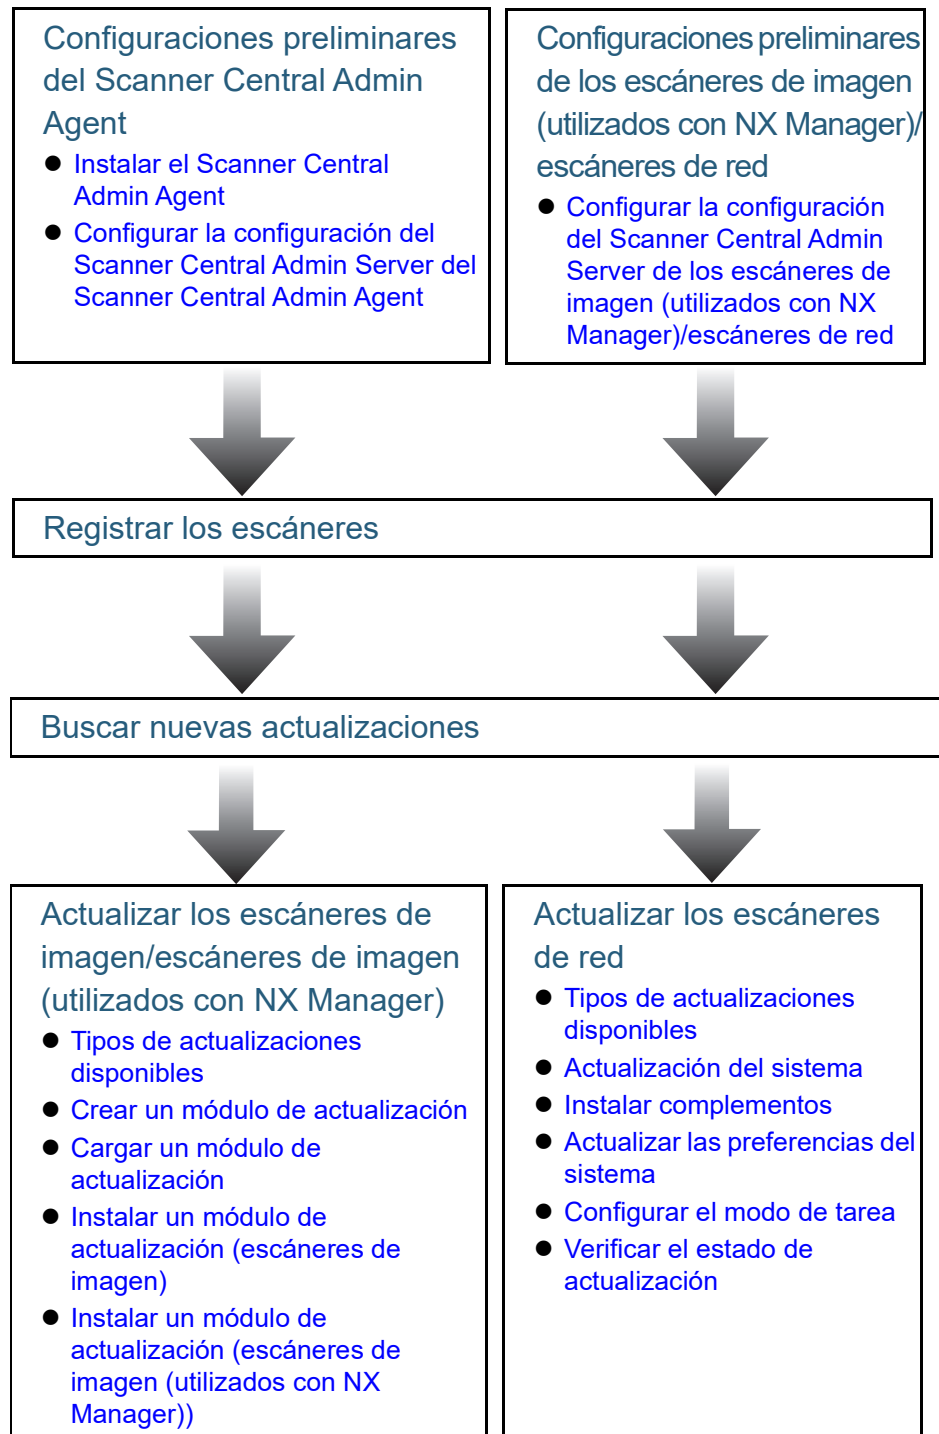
Configuraciones preliminares del Scanner Central Admin Agent

- Instalar el Scanner Central Admin Agent
- Configurar la configuración del Scanner Central Admin Server del Scanner Central Admin Agent

Configuraciones preliminares de los escáneres de imagen (utilizados con NX Manager)/ escáneres de red

- Configurar la configuración del Scanner Central Admin Server de los escáneres de imagen (utilizados con NX Manager)/escáneres de red

Registrar los escáneres

Buscar nuevas actualizaciones

Actualizar los escáneres de imagen/escáneres de imagen (utilizados con NX Manager)

- Tipos de actualizaciones disponibles
- Crear un módulo de actualización
- Cargar un módulo de actualización
- Instalar un módulo de actualización (escáneres de imagen)
- Instalar un módulo de actualización (escáneres de imagen (utilizados con NX Manager))

Actualizar los escáneres de red

- Tipos de actualizaciones disponibles
- Actualización del sistema
- Instalar complementos
- Actualizar las preferencias del sistema
- Configurar el modo de tarea
- Verificar el estado de actualización